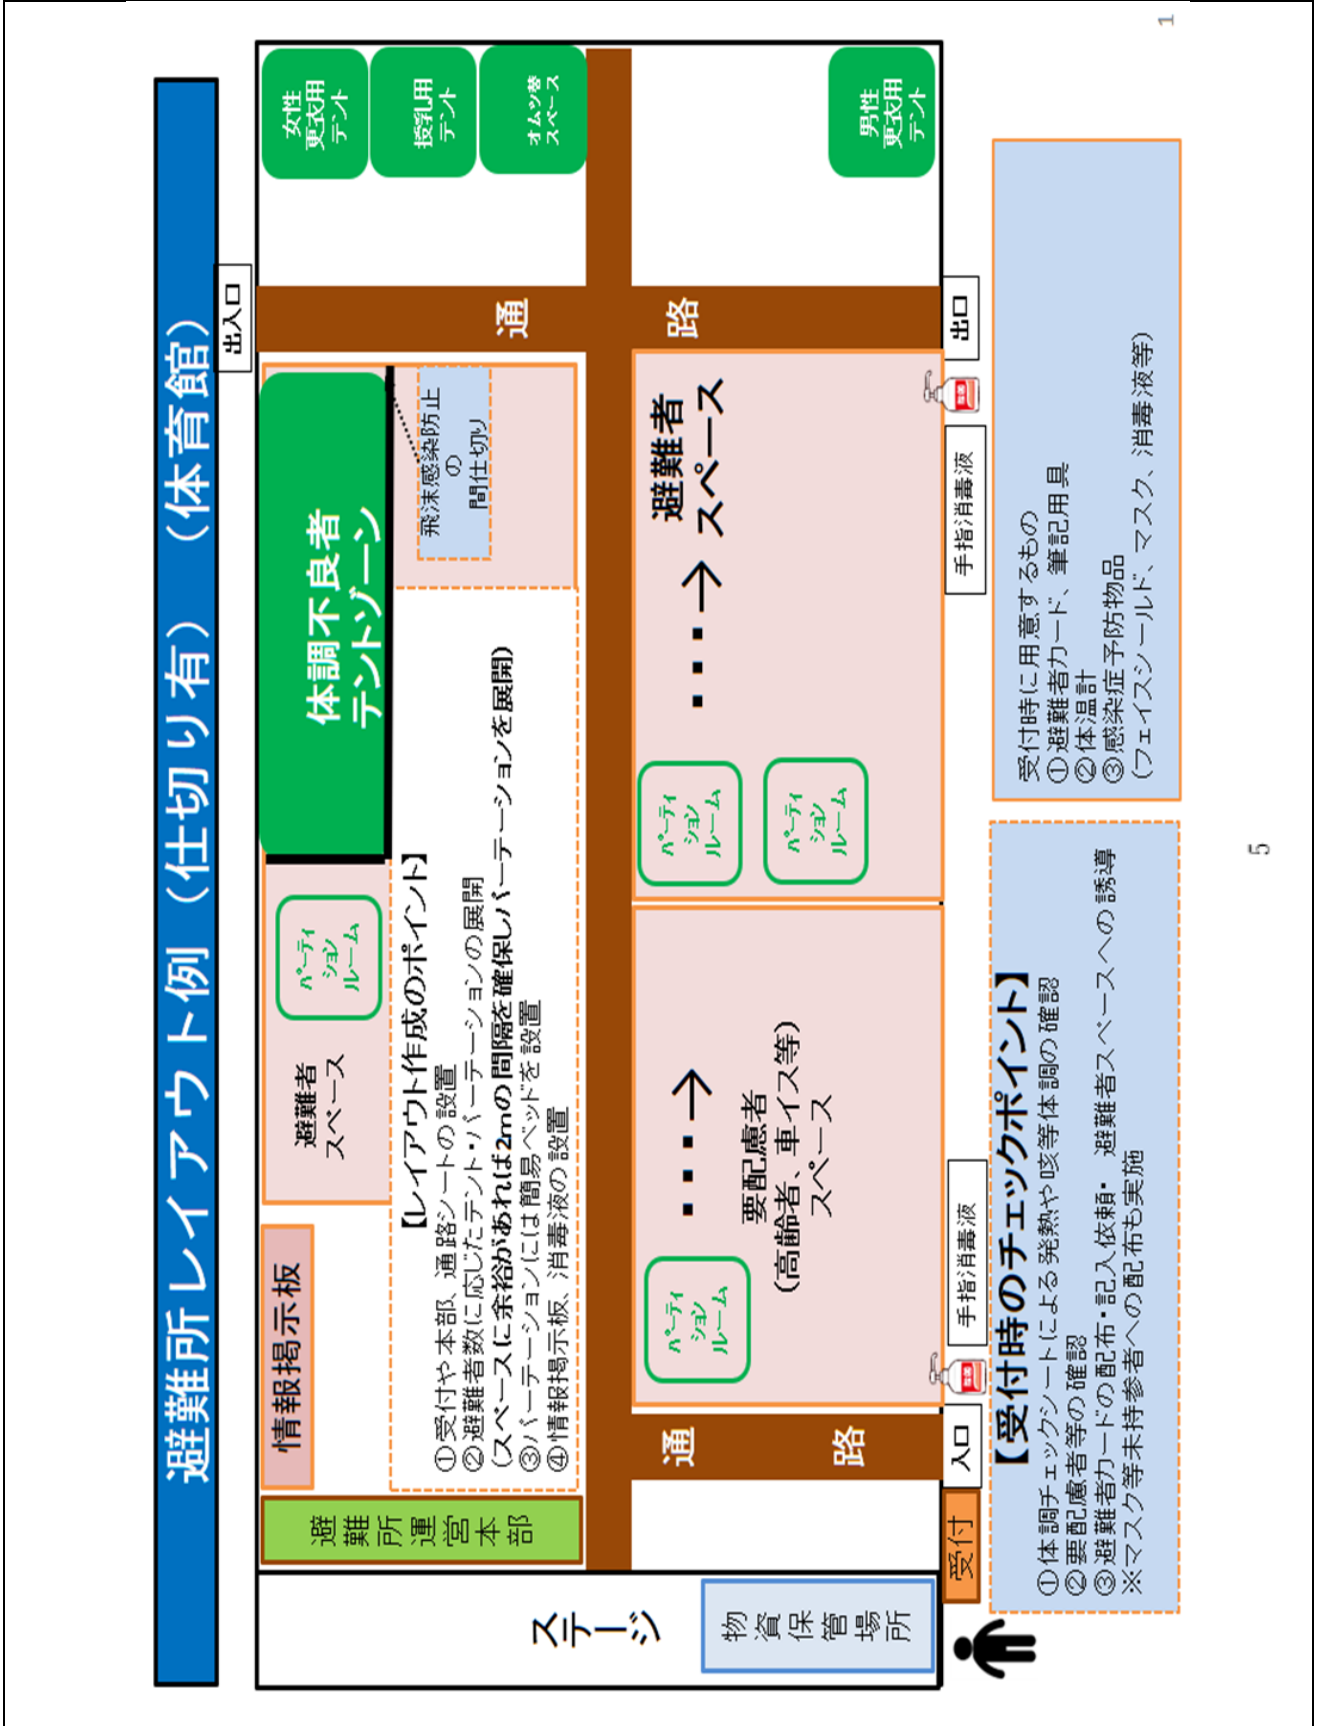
避難所レイアウト例（仕切り有）（体育館）

出入口

女性更衣用テント

授乳用テント

オムツ替スペース

男性更衣用テント

通

路

出口

体調不良者テントゾーン

飛沫感染防止の間仕切り

避難者スペース

手指消毒液

パーティションルーム

パーティションルーム

パーティションルーム

避難者スペース

情報掲示板

【レイアウト作成のポイント】
①受付や本部、通路シートの設置
②避難者数に応じたテント・パーテーションの展開
（スペースに余裕があれば2mの間隔を確保しパーテーションを展開）
③パーテーションには簡易ベッドを設置
④情報掲示板、消毒液の設置

パーティションルーム

要配慮者（高齢者、車イス等）スペース

手指消毒液

通

路

入口

避難所運営本部

ステージ

物資保管場所

受付

受付時に用意するもの
①避難者カード、筆記用具
②体温計
③感染症予防物品
（フェイスシールド、マスク、消毒液等）

【受付時のチェックポイント】
①体調チェックシートによる発熱や咳等体調の確認
②要配慮者等の確認
③避難者カードの配布・記入依頼・避難者スペースへの誘導
※マスク等未持参者への配布も実施

5

1